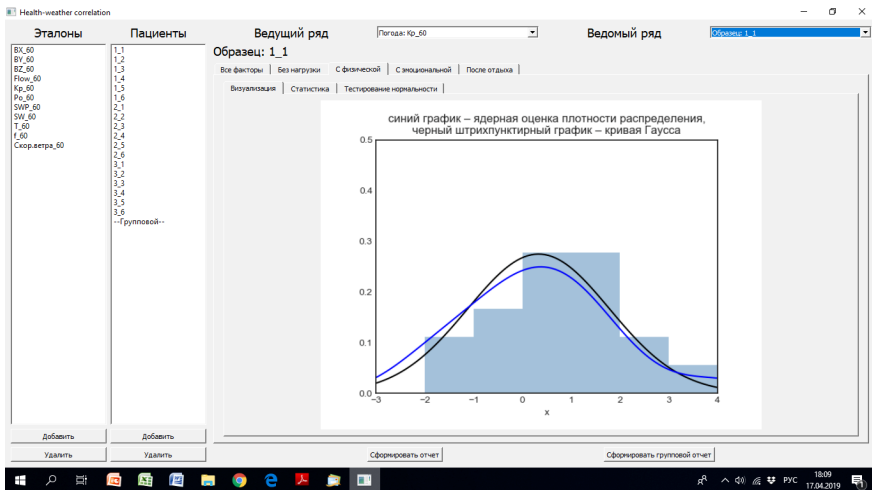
Health-weather correlation

Эталоны

BX_60
BY_60
BZ_60
Flow_60
Kp_60
Pa_60
SWP_60
SW_60
T_60
f_60
Скор.ветра_60

Пациенты

1_1
1_2
1_3
1_4
1_5
1_6
2_1
2_2
2_3
2_4
2_5
2_6
3_1
3_2
3_3
3_4
3_5
3_6
--Групповой--

Ведущий ряд

Погода: Kp_60

Ведомый ряд

Образец: 1_1

Образец: 1_1

Все факторы | Без нагрузки | С физической | С эмоциональной | После отдыха

Визуализация | Статистика | Тестирование нормальности

синий график – ядерная оценка плотности распределения,
черный штрихпунктирный график – кривая Гаусса

0.5
0.4
0.3
0.2
0.1
0.0
−3 −2 −1 0 1 2 3 4
x

Добавить
Добавить
Удалить
Удалить
Сформировать отчет
Сформировать групповой отчет

РУС 18:09 17.04.2019